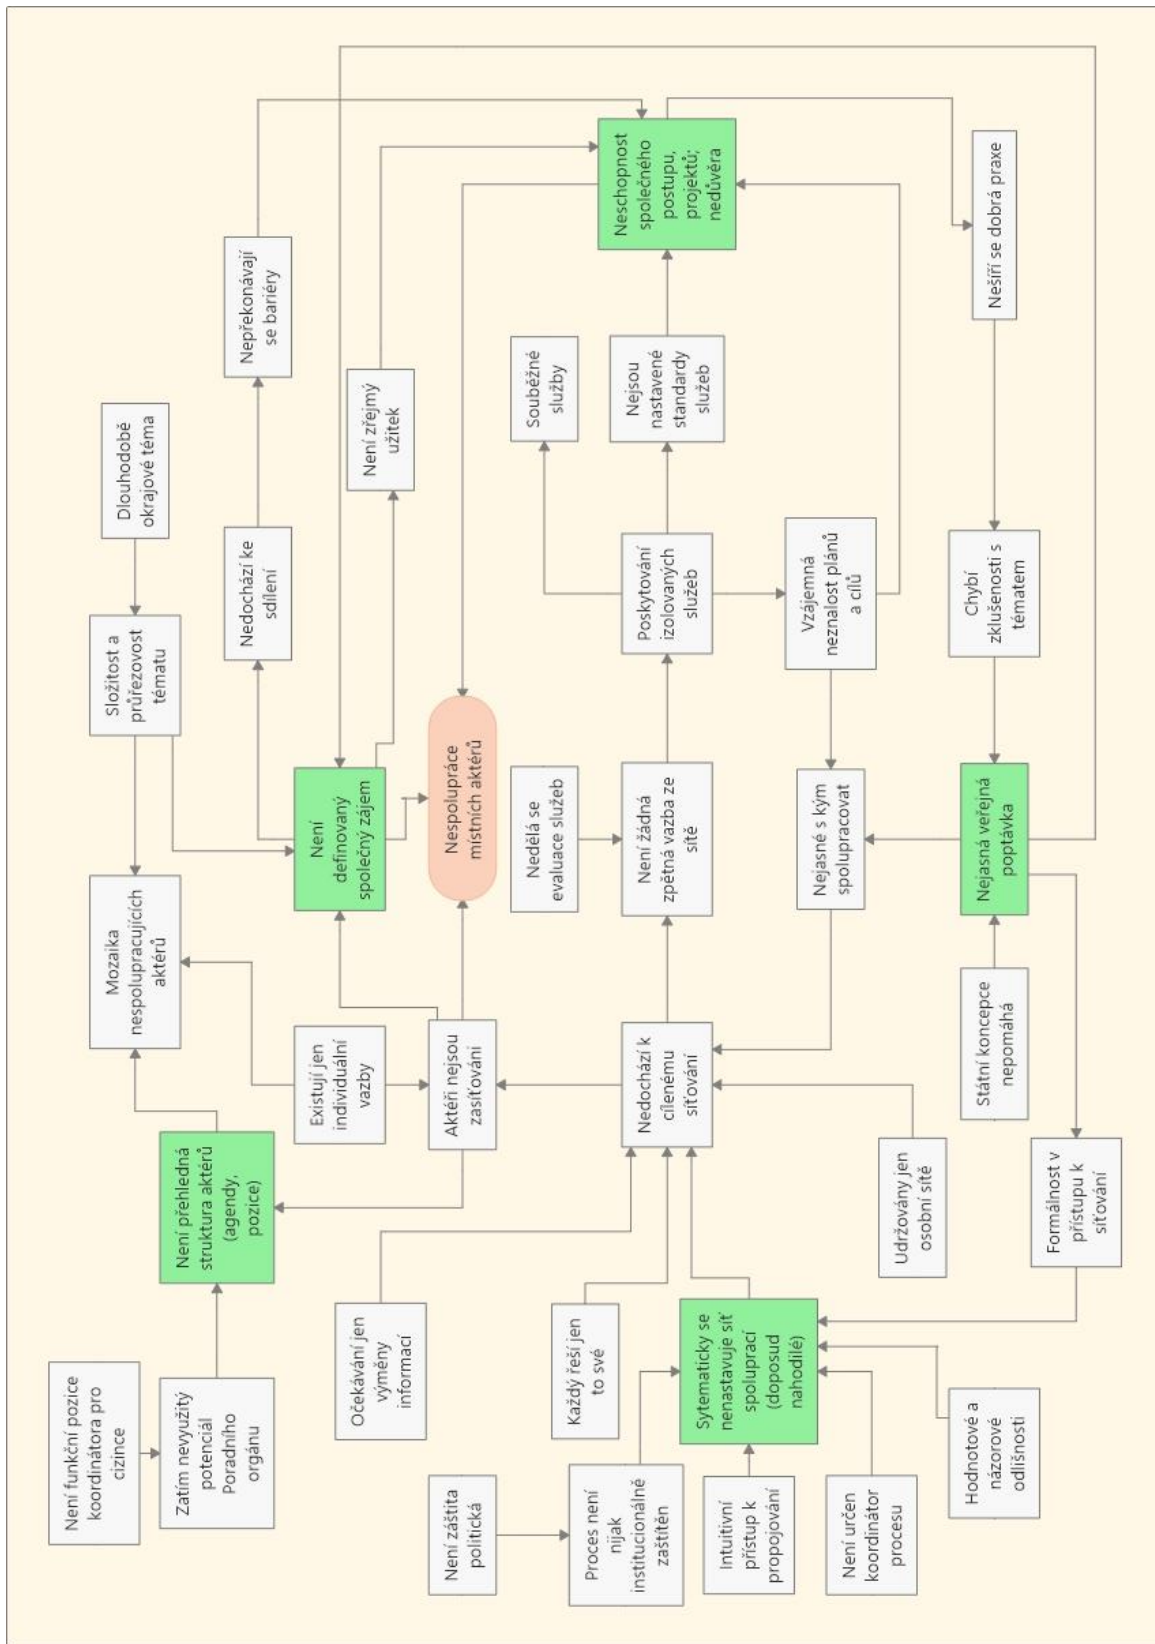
Není funkční pozice koordinátora pro cizince

Zatím nevyužitý potenciál Poradního orgánu

Není přehledná struktura aktérů (agendy, pozice)

Mozaika nespolupracujících aktérů

Složitost a průřezovost tématu

Dlouhodobě okrajové téma

Očekávání jen výměny informací

Existují jen individuální vazby

Aktéři nejsou zasíťováni

Není definovaný společný zájem

Nedochází ke sdílení

Nepřekonávají se bariéry

Není zřejmý užitek

Nespolupráce místních aktérů

Není záštita politická

Proces není nijak institucionálně zaštítěn

Každý řeší jen to své

Sytematicky se nenastavuje síť spoluprací (doposud nahodilé)

Intuitivní přístup k propojování

Není určen koordinátor procesu

Hodnotové a názorové odlišnosti

Nedochází k cílenému síťování

Nedělá se evaluace služeb

Není žádná zpětná vazba ze sítě

Poskytování izolovaných služeb

Souběžné služby

Nejsou nastavené standardy služeb

Neschopnost společného postupu, projektů; nedůvěra

Udržovány jen osobní sítě

Nejasné s kým spolupracovat

Vzájemná neznalost plánů a cílů

Formálnost v přístupu k síťování

Státní koncepce nepomáhá

Nejasná veřejná poptávka

Chybí zkušenosti s tématem

Nešíří se dobrá praxe